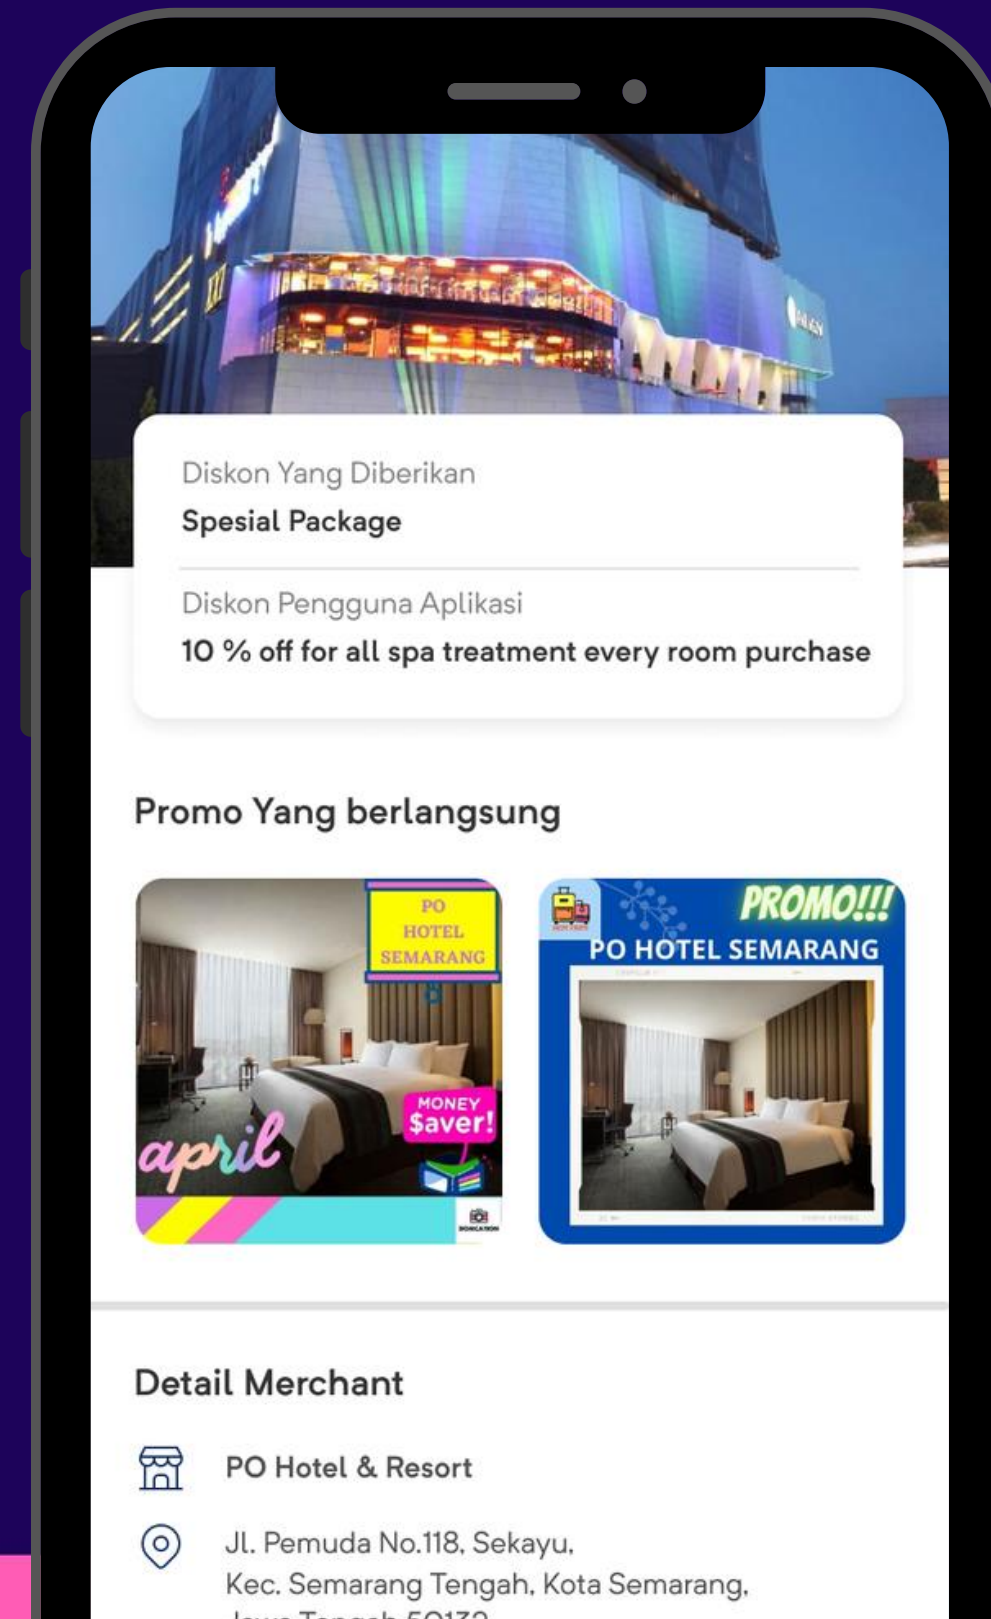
Diskon Yang Diberikan
Spesial Package

Diskon Pengguna Aplikasi
10 % off for all spa treatment every room purchase

Promo Yang berlangsung

PO HOTEL SEMARANG

MONEY $aver!

april

PROMO!!!
PO HOTEL SEMARANG

Detail Merchant

PO Hotel & Resort

Jl. Pemuda No.118, Sekayu, Kec. Semarang Tengah, Kota Semarang, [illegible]